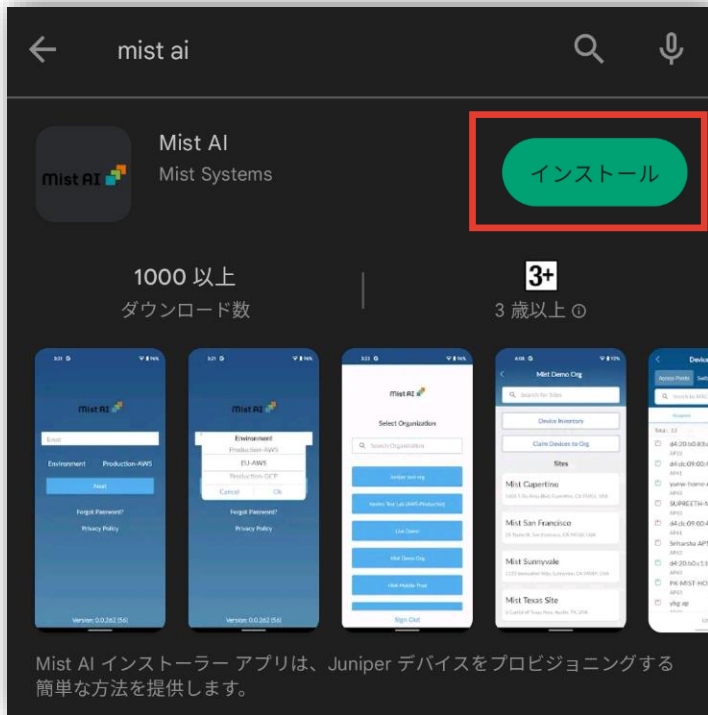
mist ai

Mist AI
Mist Systems

Mist AI

インストール

1000 以上
ダウンロード数

3+
3 歳以上 ⓘ

Mist AI
Email
Environment Production-AWS
Next
Forgot Password?
Privacy Policy
Version: 0.0.262 (56)

Mist AI
Environment
Production-AWS
EU-AWS
Production-GCP
Cancel OK
Forgot Password?
Privacy Policy
Version: 0.0.262 (56)

Mist AI
Select Organization
Search Organization
Sign Out

Mist Demo Org
Search for Sites
Device Inventory
Claim Devices to Org
Sites
Mist Cupertino
Mist San Francisco
Mist Sunnyvale
Mist Texas Site

Access Points
d4:20:b0:83:
d4:dc:09:00:
SUPREETH-M
d4:dc:09:00:4
Srikanta-AP1
d4:20:b0:c1:
PK-MIST-HO
vbg ap

Mist AI インストーラー アプリは、Juniper デバイスをプロビジョニングする簡単な方法を提供します。